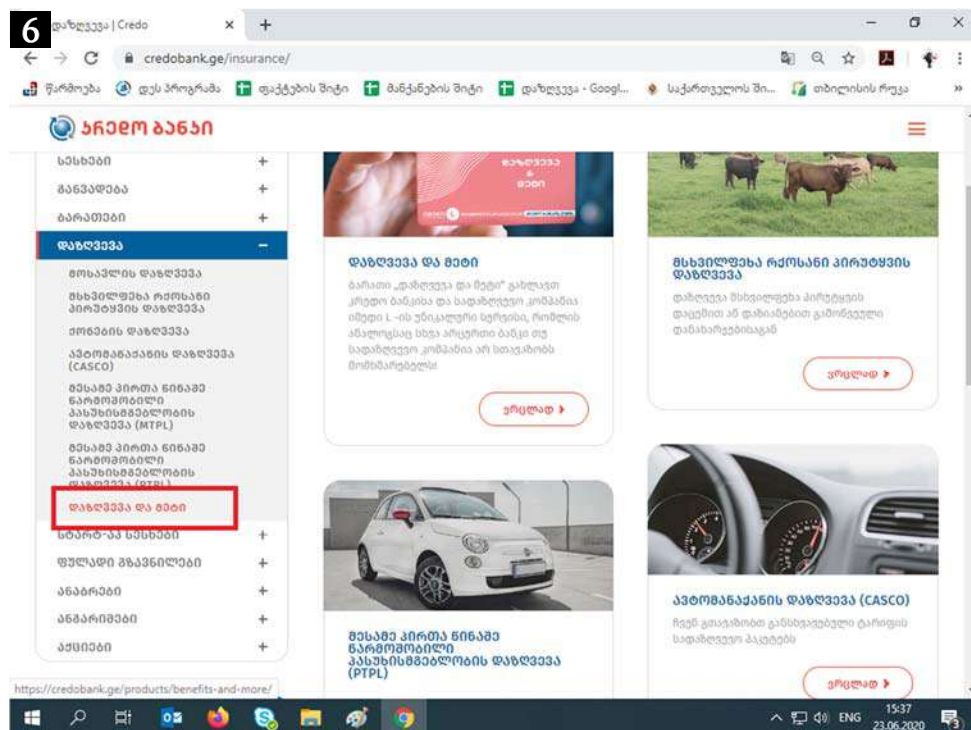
6

დაზღვევა | Credo

credobank.ge/insurance/

წარმოება | ლექს პროგრამა | ფაქტების შიტი | მანქანების შიტი | დაზღვევა - Googl... | საქართველოს ში... | თბილისის რუკა

კრედო ბანკი

სესხები +
შანაბადება +
ბარათები +
დაზღვევა −
მოგზაურის დაზღვევა
მსხვილფეხა რქოსანი პირუტყვის დაზღვევა
ქონების დაზღვევა
ავტომანქანების დაზღვევა (CASCO)
მესამე პირთა წინაშე სატრანსპორტო საშუალების მფლობელის პასუხისმგებლობის დაზღვევა (MTPL)
მესამე პირთა წინაშე სატრანსპორტო საშუალების მფლობელის პასუხისმგებლობის დაზღვევა (PTPL)
დაზღვევა და მეტი
სტარტ-აპ სესხები +
ფულადი გზავნილები +
ანაბრები +
ანგარიშები +
აქციები +

დაზღვევა და მეტი
დაზღვევა და მეტი

ბარათი „დაზღვევა და მეტი" გახლავთ კრედო ბანკისა და სადაზღვევო კომპანია ირაო L -ის უნიკალური სერვისი, რომლის ანალოგსაც სხვა არცერთი ბანკი თუ სადაზღვევო კომპანია არ სთავაზობს მომხმარებლებს

ვრცლად ›

მსხვილფეხა რქოსანი პირუტყვის დაზღვევა

დაზღვევა მსხვილფეხა პირუტყვის დაცემით ან დაზიანებით გამოწვეული დანაკარგებისაგან

ვრცლად ›

ავტომანქანის დაზღვევა (CASCO)

ჩვენ გთავაზობთ განსხვავებული ტარიფის სადაზღვევო პაკეტებს

ვრცლად ›

მესამე პირთა წინაშე სატრანსპორტო საშუალების მფლობელის პასუხისმგებლობის დაზღვევა (PTPL)

https://credobank.ge/products/benefits-and-more/

ENG 15:37 23.06.2020